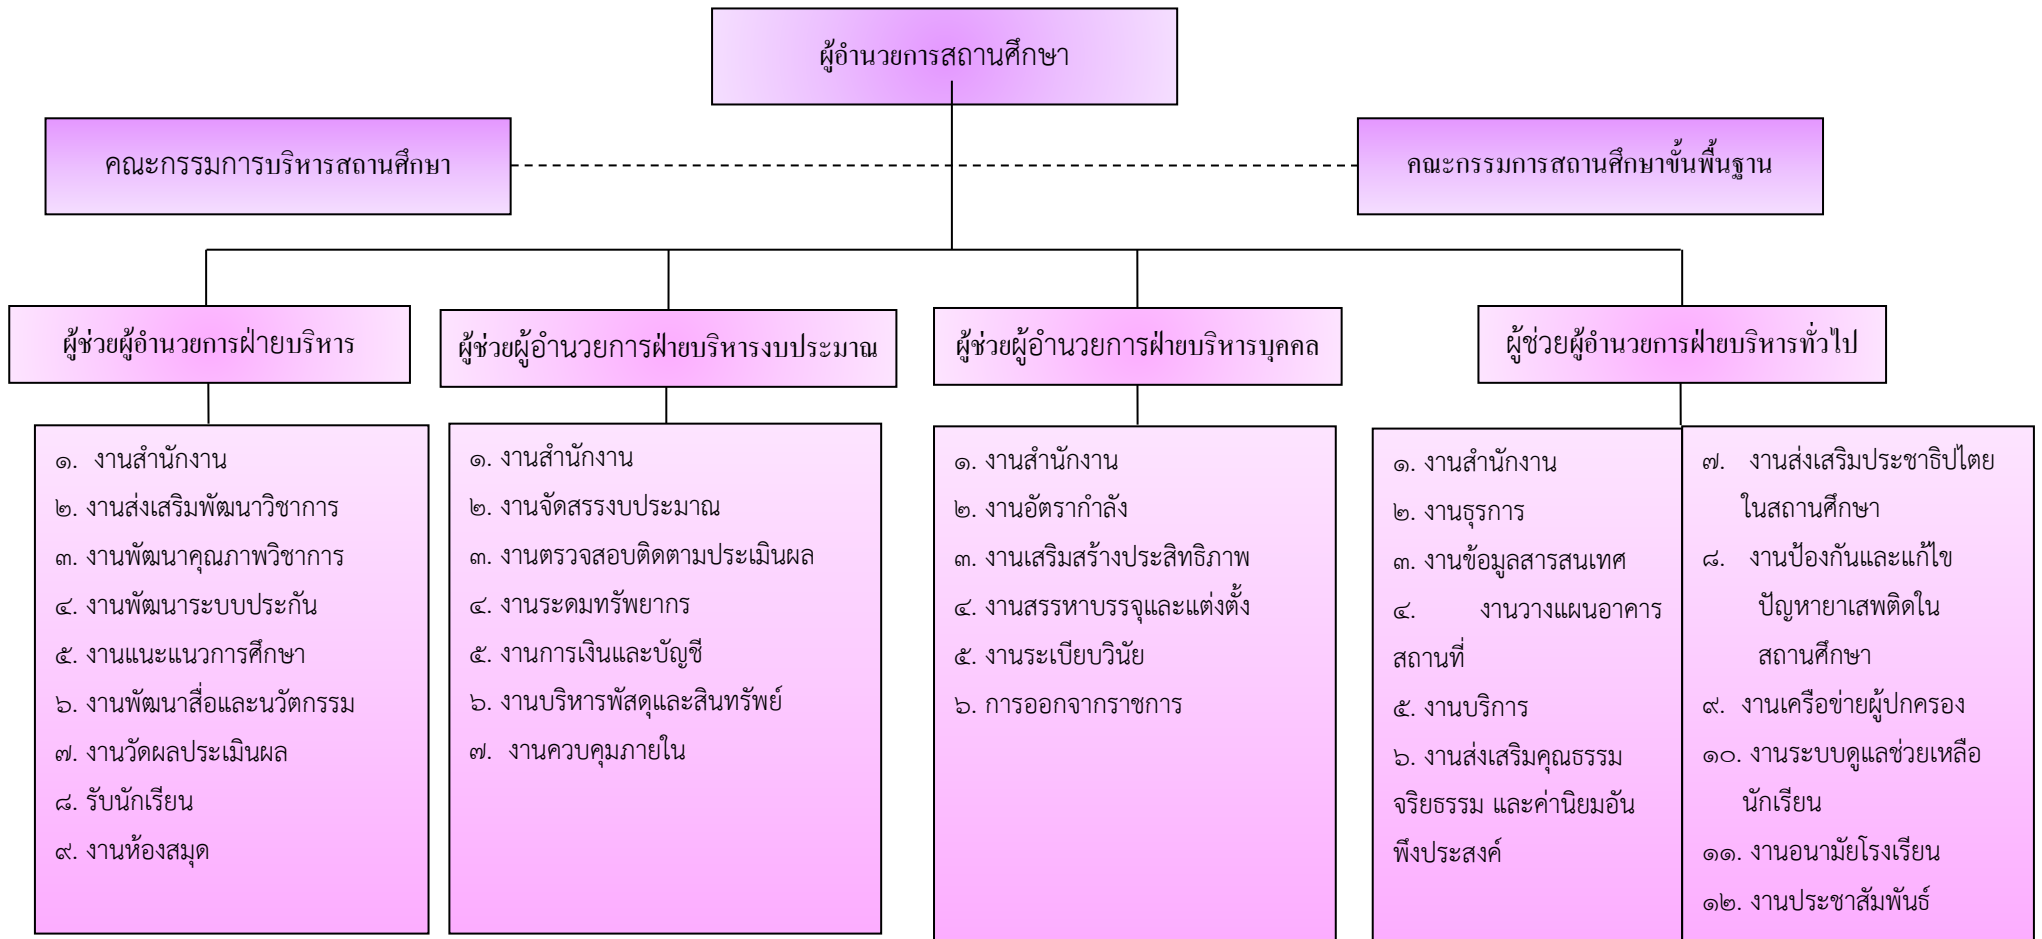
ผู้อำนวยการสถานศึกษา

คณะกรรมการบริหารสถานศึกษา

คณะกรรมการสถานศึกษาขั้นพื้นฐาน

ผู้ช่วยผู้อำนวยการฝ่ายบริหาร

๑. งานสำนักงาน
๒. งานส่งเสริมพัฒนาวิชาการ
๓. งานพัฒนาคุณภาพวิชาการ
๔. งานพัฒนาระบบประกัน
๕. งานแนะแนวการศึกษา
๖. งานพัฒนาสื่อและนวัตกรรม
๗. งานวัดผลประเมินผล
๘. รับนักเรียน
๙. งานห้องสมุด

ผู้ช่วยผู้อำนวยการฝ่ายบริหารงบประมาณ

๑. งานสำนักงาน
๒. งานจัดสรรงบประมาณ
๓. งานตรวจสอบติดตามประเมินผล
๔. งานระดมทรัพยากร
๕. งานการเงินและบัญชี
๖. งานบริหารพัสดุและสินทรัพย์
๗. งานควบคุมภายใน

ผู้ช่วยผู้อำนวยการฝ่ายบริหารบุคคล

๑. งานสำนักงาน
๒. งานอัตรากำลัง
๓. งานเสริมสร้างประสิทธิภาพ
๔. งานสรรหาบรรจุและแต่งตั้ง
๕. งานระเบียบวินัย
๖. การออกจากราชการ

ผู้ช่วยผู้อำนวยการฝ่ายบริหารทั่วไป

๑. งานสำนักงาน
๒. งานธุรการ
๓. งานข้อมูลสารสนเทศ
๔. งานวางแผนอาคารสถานที่
๕. งานบริการ
๖. งานส่งเสริมคุณธรรม จริยธรรม และค่านิยมอันพึงประสงค์

๗. งานส่งเสริมประชาธิปไตยในสถานศึกษา
๘. งานป้องกันและแก้ไขปัญหายาเสพติดในสถานศึกษา
๙. งานเครือข่ายผู้ปกครอง
๑๐. งานระบบดูแลช่วยเหลือนักเรียน
๑๑. งานอนามัยโรงเรียน
๑๒. งานประชาสัมพันธ์